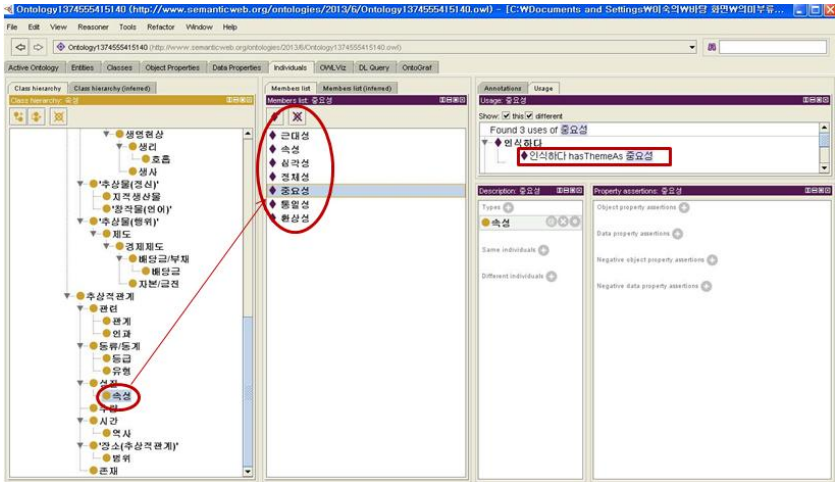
Ontology1374555415140 (http://www.semanticweb.org/ontologies/2013/6/Ontology1374555415140.owl) : [C:₩Documents and Settings₩이숙의₩바탕 화면₩의미부류...

File Edit View Reasoner Tools Refactor Window Help

Ontology1374555415140 (http://www.semanticweb.org/ontologies/2013/6/Ontology1374555415140.owl)

Active Ontology | Entities | Classes | Object Properties | Data Properties | Individuals | OWLViz | DL Query | OntoGraf

Class hierarchy | Class hierarchy (inferred)

Class hierarchy: 중요성

생명현상
생리
호흡
생사
'추상물(정신)'
지적생산물
'창작물(언어)'
'추상물(행위)'
제도
경제제도
배당금/부채
배당금
자본/금전
추상적관계
관련
관계
인과
동류/동계
등급
유형
성질
속성
수량
시간
역사
'장소(추상적관계)'
범위
존재

Member list | Member list (inferred)

Members list: 중요성

근대성
속성
심각성
정체성
중요성
통일성
환상성

Annotations | Usage

Usage: 중요성

Show: ☑ this ☑ different

Found 3 uses of 중요성

인식하다
인식하다 hasThemeAs 중요성

Description: 중요성

Types
속성

Same individuals

Different individuals

Property assertions: 중요성

Object property assertions

Data property assertions

Negative object property assertions

Negative data property assertions